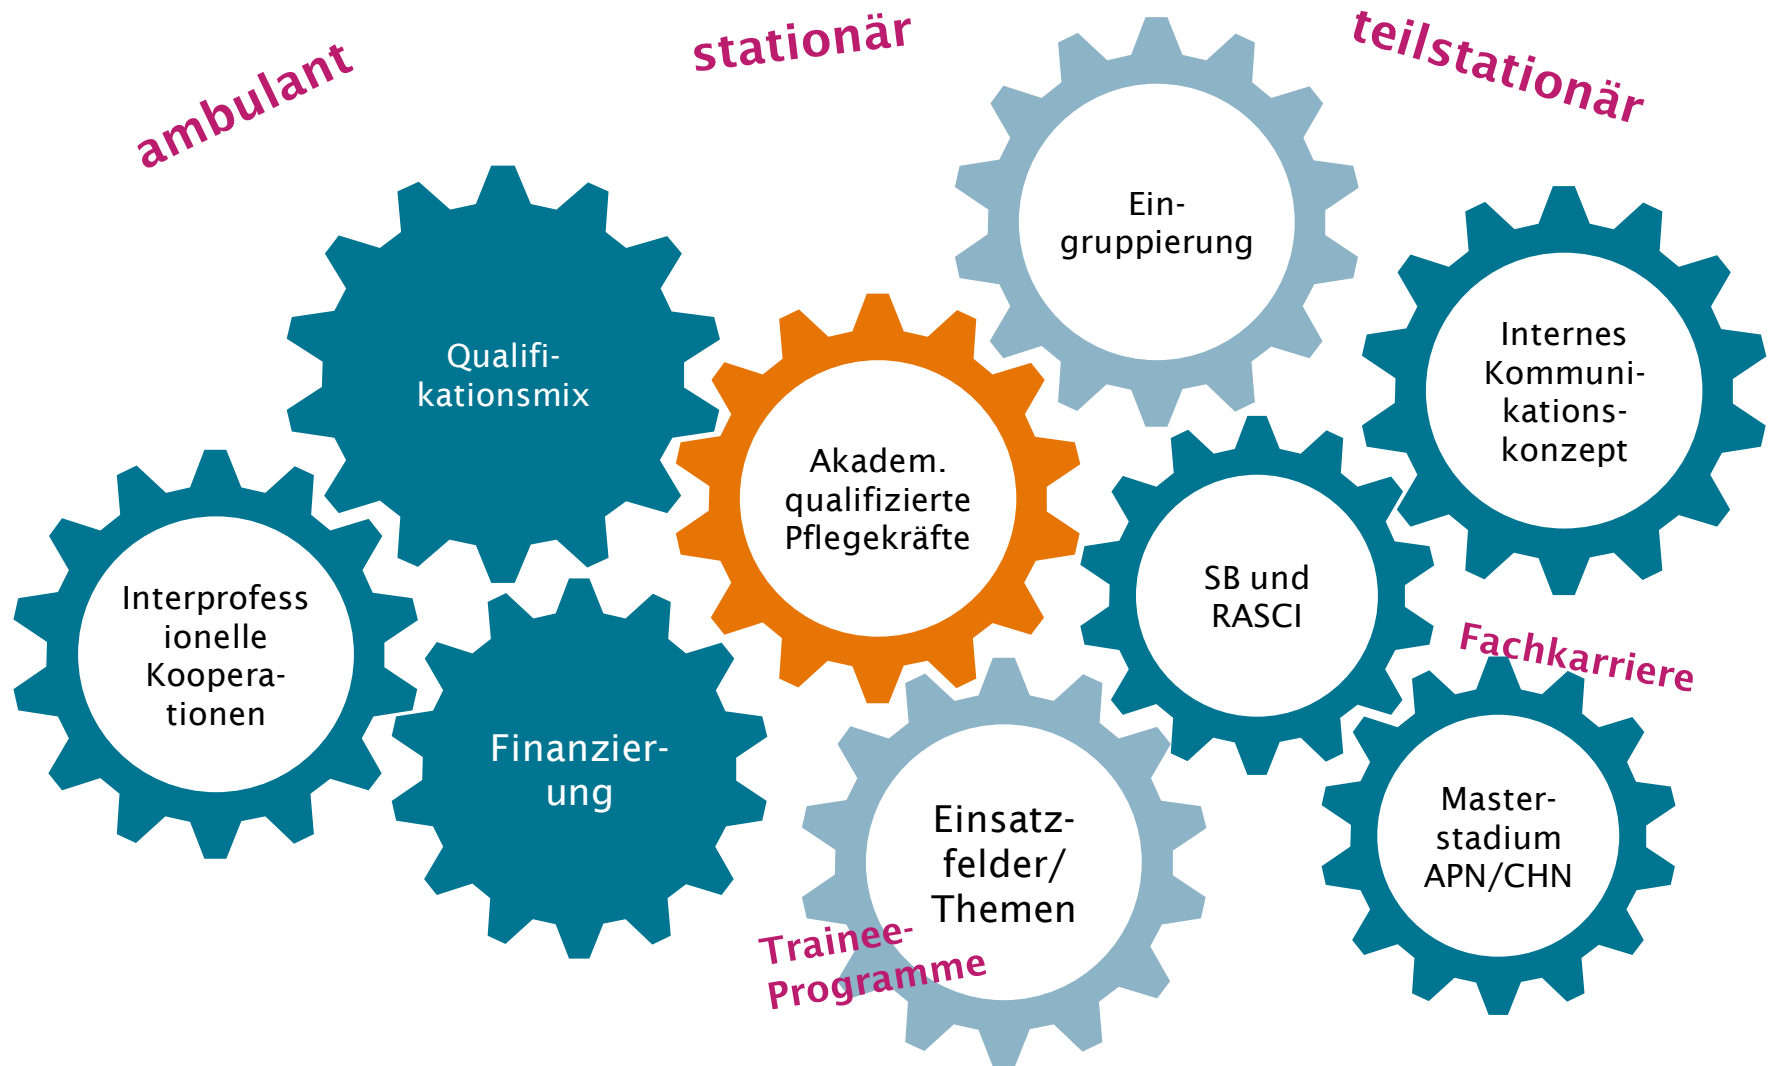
ambulant

stationär

teilstationär

Ein-gruppierung

Qualifi-kationsmix

Internes Kommuni-kations-konzept

Akadem. qualifizierte Pflegekräfte

SB und RASCI

Interprofess ionelle Koopera-tionen

Finanzier-ung

Fachkarriere

Einsatz-felder/ Themen

Master-stadium APN/CHN

Trainee-Programme